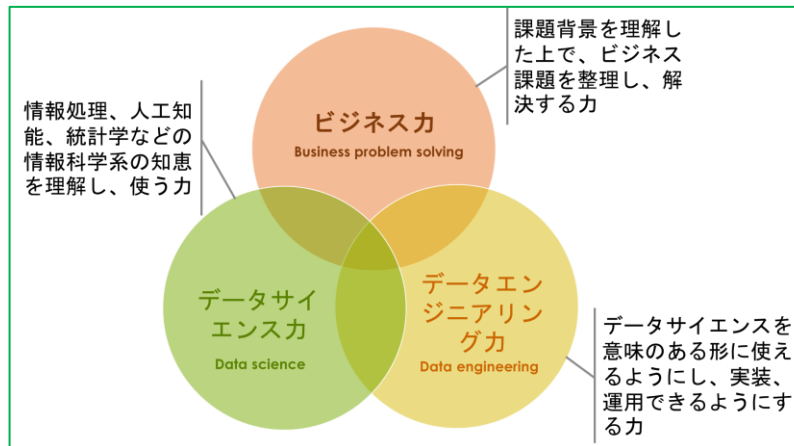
課題背景を理解した上で、ビジネス課題を整理し、解決する力

情報処理、人工知能、統計学などの情報科学系の知恵を理解し、使う力

ビジネス力
Business problem solving

データサイエンス力
Data science

データエンジニアリング力
Data engineering

データサイエンスを意味のある形に使えるようにし、実装、運用できるようにする力